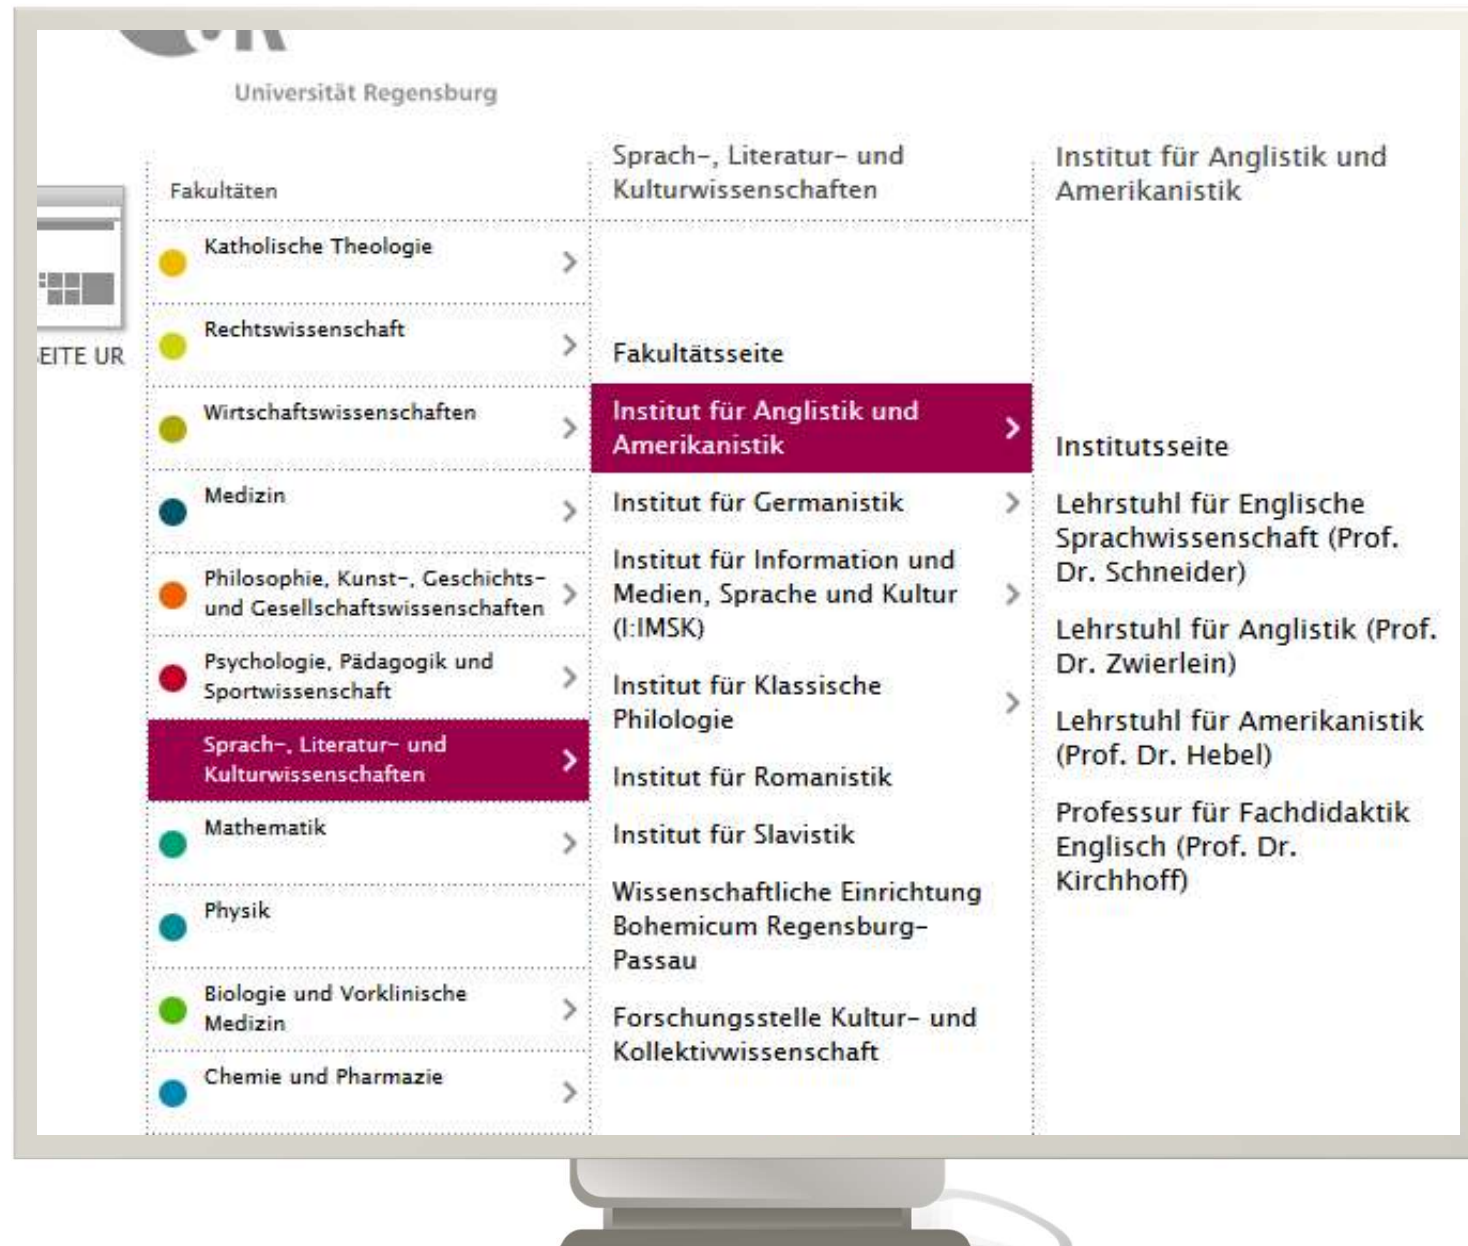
Universität Regensburg

EITE UR

Fakultäten

Katholische Theologie

Rechtswissenschaft

Wirtschaftswissenschaften

Medizin

Philosophie, Kunst-, Geschichts- und Gesellschaftswissenschaften

Psychologie, Pädagogik und Sportwissenschaft

Sprach-, Literatur- und Kulturwissenschaften

Mathematik

Physik

Biologie und Vorklinische Medizin

Chemie und Pharmazie

Sprach-, Literatur- und Kulturwissenschaften

Fakultätsseite

Institut für Anglistik und Amerikanistik

Institut für Germanistik

Institut für Information und Medien, Sprache und Kultur (I:IMSK)

Institut für Klassische Philologie

Institut für Romanistik

Institut für Slavistik

Wissenschaftliche Einrichtung Bohemicum Regensburg-Passau

Forschungsstelle Kultur- und Kollektivwissenschaft

Institut für Anglistik und Amerikanistik

Institutsseite

Lehrstuhl für Englische Sprachwissenschaft (Prof. Dr. Schneider)

Lehrstuhl für Anglistik (Prof. Dr. Zwierlein)

Lehrstuhl für Amerikanistik (Prof. Dr. Hebel)

Professur für Fachdidaktik Englisch (Prof. Dr. Kirchhoff)